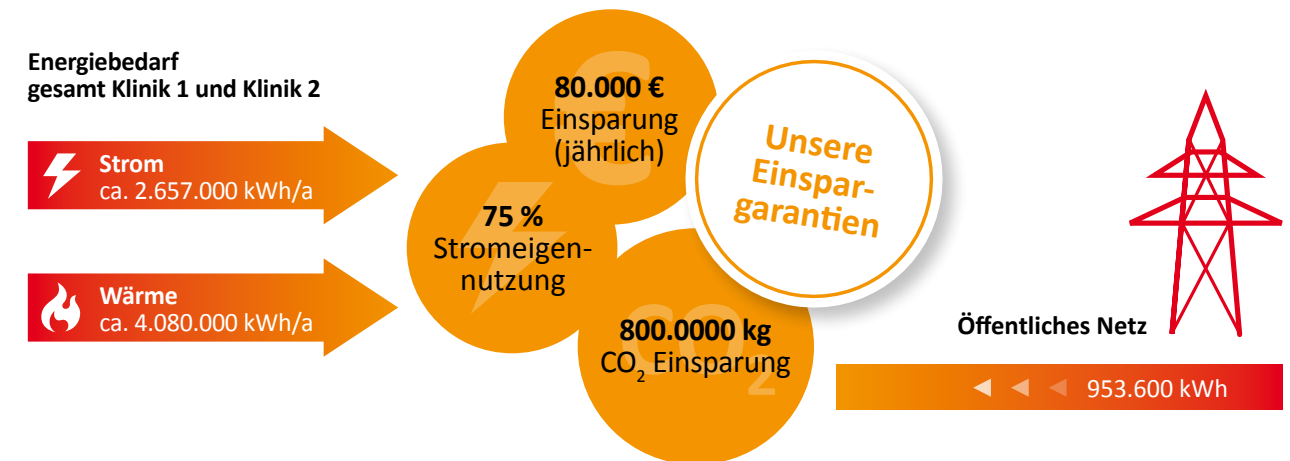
Energiebedarf
gesamt Klinik 1 und Klinik 2

Strom
ca. 2.657.000 kWh/a

Wärme
ca. 4.080.000 kWh/a

80.000 €
Einsparung
(jährlich)

75 %
Stromeigennutzung

800.0000 kg
$CO_2$ Einsparung

Unsere Einspargarantien

Öffentliches Netz

953.600 kWh